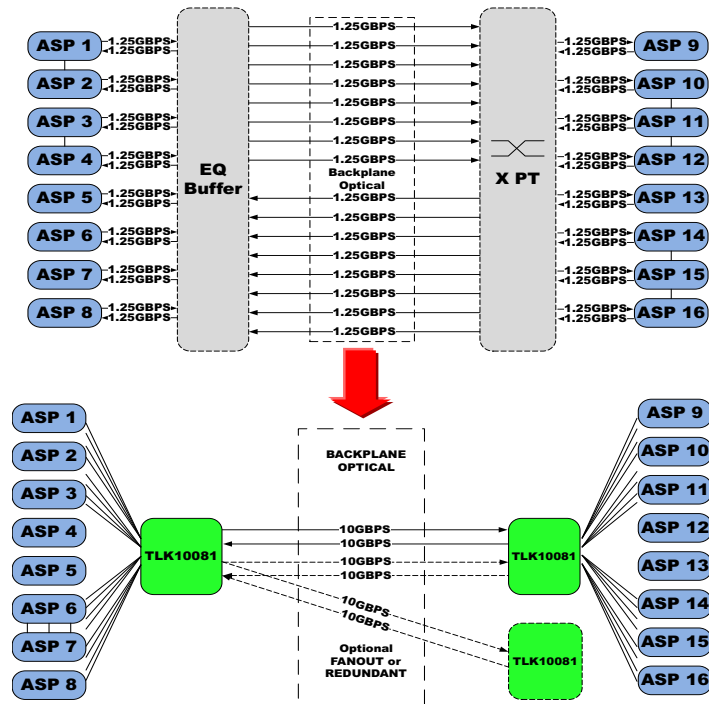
ASP 1
1.25GBPS
1.25GBPS
ASP 2
1.25GBPS
1.25GBPS
ASP 3
1.25GBPS
1.25GBPS
ASP 4
1.25GBPS
1.25GBPS
ASP 5
1.25GBPS
1.25GBPS
ASP 6
1.25GBPS
1.25GBPS
ASP 7
1.25GBPS
1.25GBPS
ASP 8
1.25GBPS
1.25GBPS

EQ Buffer

1.25GBPS
1.25GBPS
1.25GBPS
1.25GBPS
1.25GBPS
1.25GBPS
1.25GBPS
1.25GBPS
Backplane Optical
1.25GBPS
1.25GBPS
1.25GBPS
1.25GBPS
1.25GBPS
1.25GBPS
1.25GBPS
1.25GBPS

X PT

1.25GBPS
1.25GBPS
ASP 9
1.25GBPS
1.25GBPS
ASP 10
1.25GBPS
1.25GBPS
ASP 11
1.25GBPS
1.25GBPS
ASP 12
1.25GBPS
1.25GBPS
ASP 13
1.25GBPS
1.25GBPS
ASP 14
1.25GBPS
1.25GBPS
ASP 15
1.25GBPS
1.25GBPS
ASP 16

ASP 1
ASP 2
ASP 3
ASP 4
ASP 5
ASP 6
ASP 7
ASP 8

TLK10081

BACKPLANE OPTICAL

10GBPS
10GBPS
10GBPS
10GBPS
10GBPS
10GBPS

Optional FANOUT or REDUNDANT

TLK10081
TLK10081

ASP 9
ASP 10
ASP 11
ASP 12
ASP 13
ASP 14
ASP 15
ASP 16